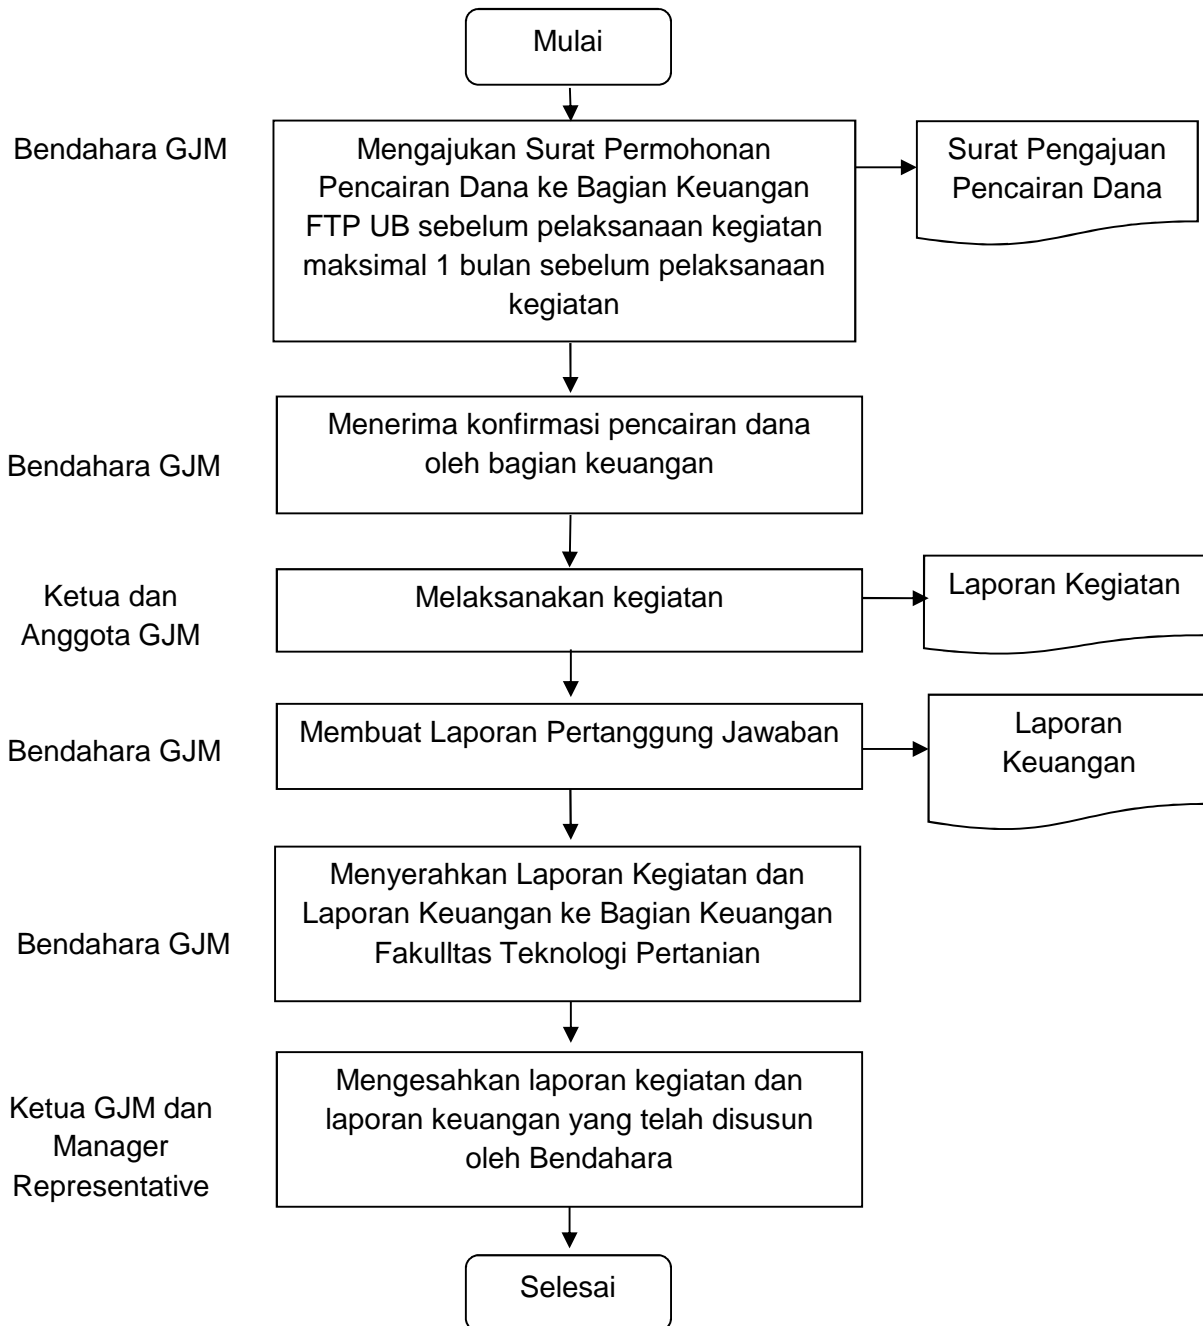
Mulai

Bendahara GJM

Mengajukan Surat Permohonan Pencairan Dana ke Bagian Keuangan FTP UB sebelum pelaksanaan kegiatan maksimal 1 bulan sebelum pelaksanaan kegiatan

Surat Pengajuan Pencairan Dana

Bendahara GJM

Menerima konfirmasi pencairan dana oleh bagian keuangan

Ketua dan Anggota GJM

Melaksanakan kegiatan

Laporan Kegiatan

Bendahara GJM

Membuat Laporan Pertanggung Jawaban

Laporan Keuangan

Bendahara GJM

Menyerahkan Laporan Kegiatan dan Laporan Keuangan ke Bagian Keuangan Fakulltas Teknologi Pertanian

Ketua GJM dan Manager Representative

Mengesahkan laporan kegiatan dan laporan keuangan yang telah disusun oleh Bendahara

Selesai